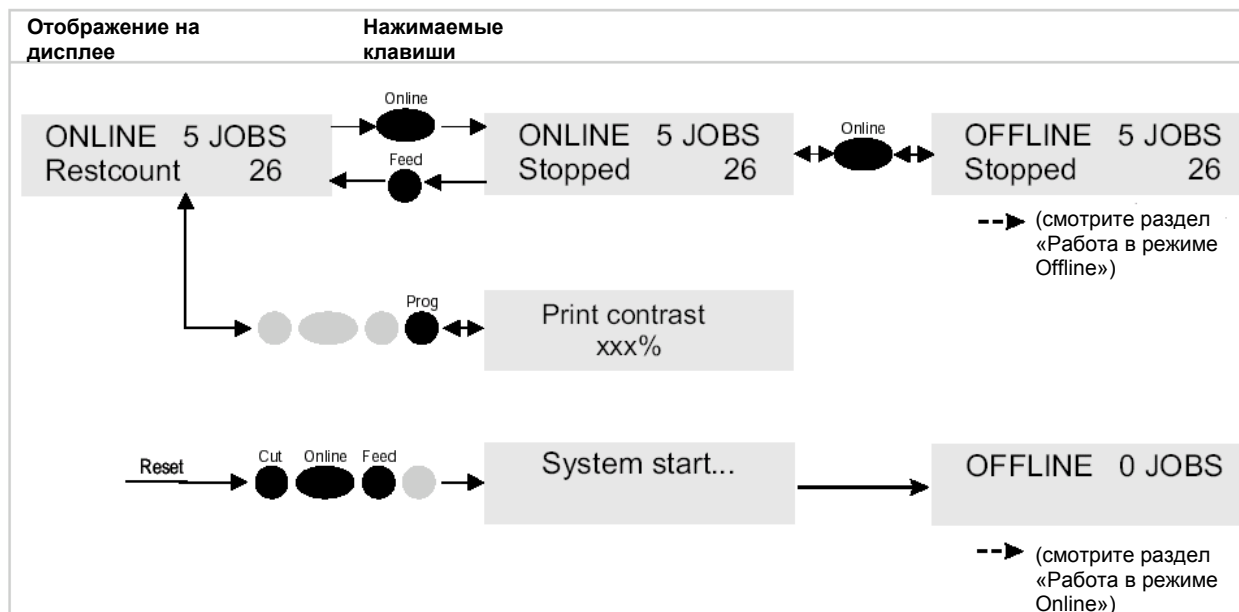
Отображение на дисплее

Нажимаемые клавиши

ONLINE 5 JOBS
Restcount 26

Online

Feed

ONLINE 5 JOBS
Stopped 26

Online

OFFLINE 5 JOBS
Stopped 26

(смотрите раздел «Работа в режиме Offline»)

Prog

Print contrast
xxx%

Reset

Cut Online Feed

System start...

OFFLINE 0 JOBS

(смотрите раздел «Работа в режиме Online»)